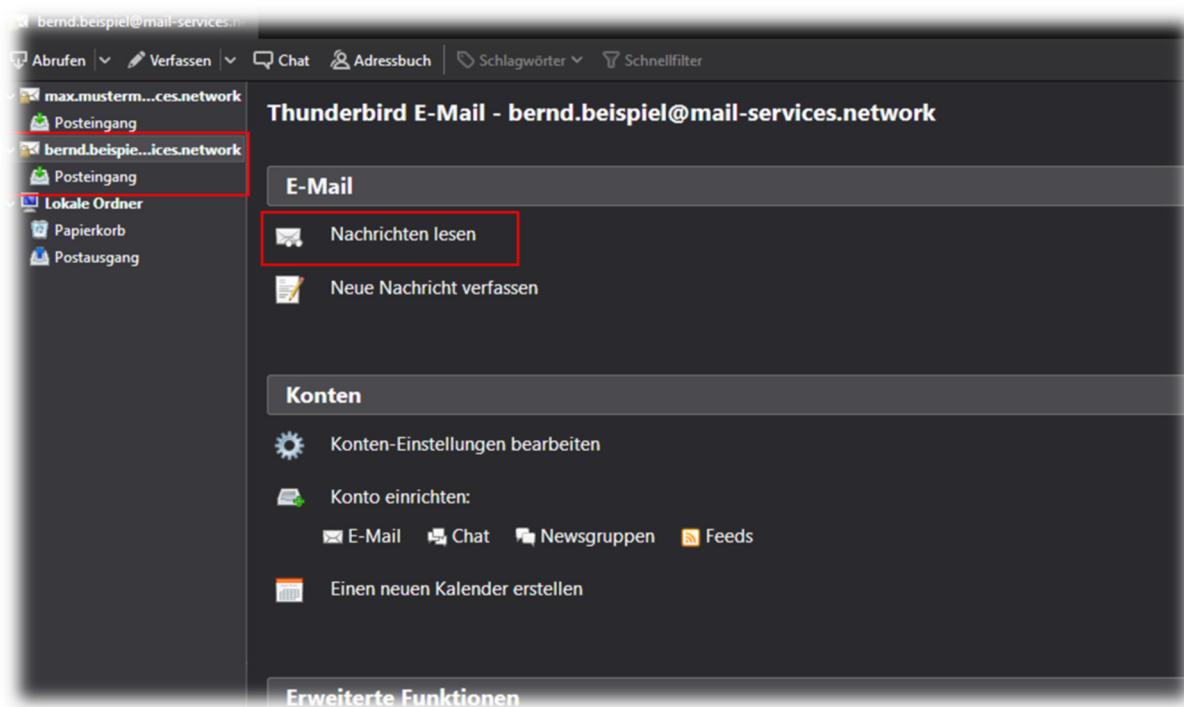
bernd.beispiel@mail-services.n

Abrufen | Verfassen | Chat | Adressbuch | Schlagwörter | Schnellfilter

max.musterm...ces.network
Posteingang
bernd.beispie...ices.network
Posteingang
Lokale Ordner
Papierkorb
Postausgang

Thunderbird E-Mail - bernd.beispiel@mail-services.network

E-Mail

Nachrichten lesen

Neue Nachricht verfassen

Konten

Konten-Einstellungen bearbeiten

Konto einrichten:

E-Mail Chat Newsgruppen Feeds

Einen neuen Kalender erstellen

Erweiterte Funktionen